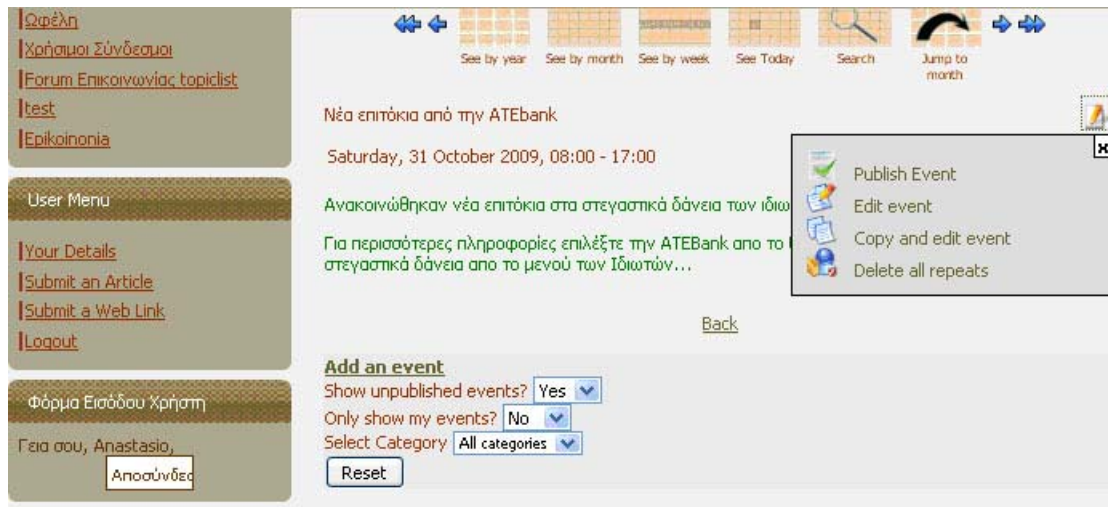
|Οφέλη
|Χρήσιμοι Σύνδεσμοι
|Forum Επικοινωνίας topiclist
|test
|Epikoinonia

User Menu

|Your Details
|Submit an Article
|Submit a Web Link
|Logout

Φόρμα Εισόδου Χρήστη

Γεια σου, Anastasio,

Αποσύνδεσ

See by year See by month See by week See Today Search Jump to month

Νέα επιτόκια από την ATEbank

Saturday, 31 October 2009, 08:00 - 17:00

Ανακοινώθηκαν νέα επιτόκια στα στεγαστικά δάνεια των ιδιω

Για περισσότερες πληροφορίες επιλέξτε την ATEBank απο το στεγαστικά δάνεια απο το μενού των Ιδιωτών...

Publish Event
Edit event
Copy and edit event
Delete all repeats

Back

Add an event
Show unpublished events? Yes
Only show my events? No
Select Category All categories
Reset